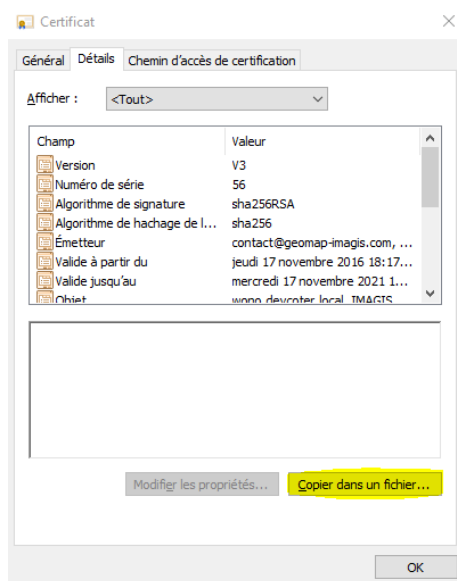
Certificat

Général | Détails | Chemin d'accès de certification

Afficher : <Tout>

| Champ | Valeur |
|---|---|
| Version | V3 |
| Numéro de série | 56 |
| Algorithme de signature | sha256RSA |
| Algorithme de hachage de l... | sha256 |
| Émetteur | contact@geomap-imagis.com, ... |
| Valide à partir du | jeudi 17 novembre 2016 18:17... |
| Valide jusqu'au | mercredi 17 novembre 2021 1... |
| Objet | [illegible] |

Modifier les propriétés... | Copier dans un fichier...

OK